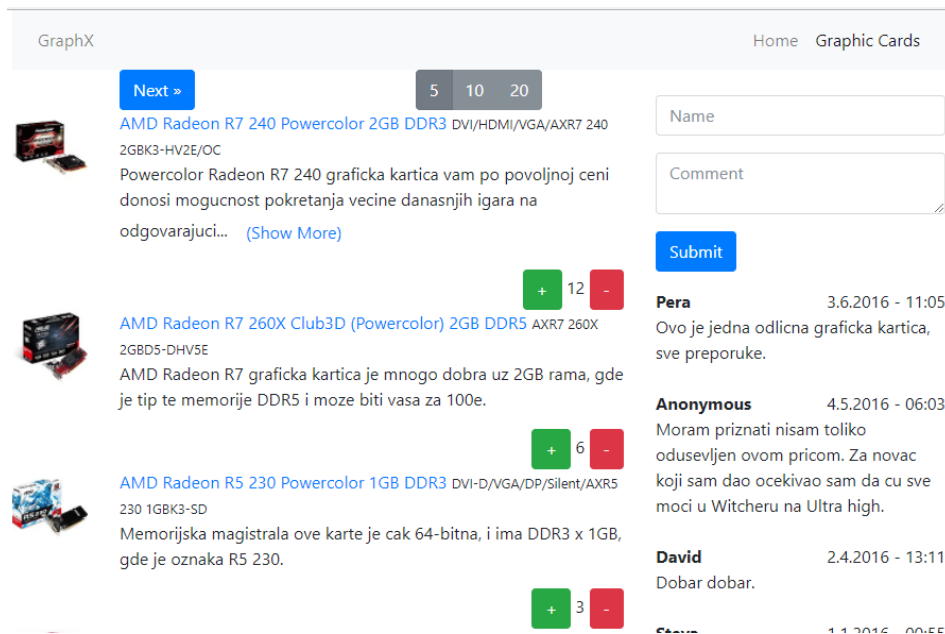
GraphX

Home Graphic Cards

Next »

5 10 20

AMD Radeon R7 240 Powercolor 2GB DDR3 DVI/HDMI/VGA/AXR7 240 2GBK3-HV2E/OC

Powercolor Radeon R7 240 graficka kartica vam po povoljnoj ceni donosi mogucnost pokretanja vecine danasnjih igara na odgovarajuci... (Show More)

+ 12 -

AMD Radeon R7 260X Club3D (Powercolor) 2GB DDR5 AXR7 260X 2GBD5-DHV5E

AMD Radeon R7 graficka kartica je mnogo dobra uz 2GB rama, gde je tip te memorije DDR5 i moze biti vasa za 100e.

+ 6 -

AMD Radeon R5 230 Powercolor 1GB DDR3 DVI-D/VGA/DP/Silent/AXR5 230 1GBK3-SD

Memorijska magistrala ove karte je cak 64-bitna, i ima DDR3 x 1GB, gde je oznaka R5 230.

+ 3 -

Name

Comment

Submit

Pera 3.6.2016 - 11:05
Ovo je jedna odlicna graficka kartica, sve preporuke.

Anonymous 4.5.2016 - 06:03
Moram priznati nisam toliko odusevljen ovom pricom. Za novac koji sam dao ocekivao sam da cu sve moci u Witcheru na Ultra high.

David 2.4.2016 - 13:11
Dobar dobar.

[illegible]